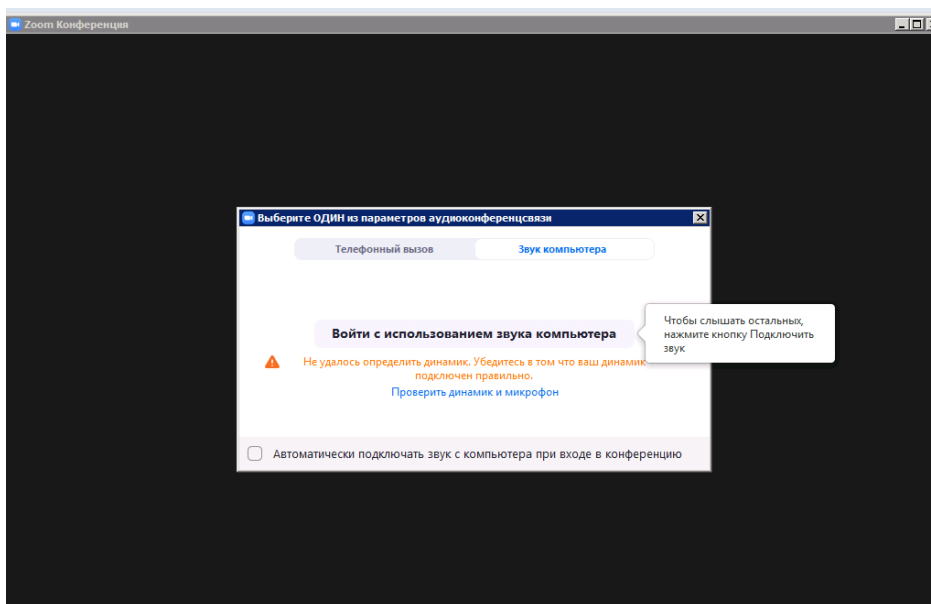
Zoom Конференция

Выберите ОДИН из параметров аудиоконференцсвязи

Телефонный вызов

Звук компьютера

Войти с использованием звука компьютера

Чтобы слышать остальных, нажмите кнопку Подключить звук

Не удалось определить динамик. Убедитесь в том что ваш динамик подключен правильно.

Проверить динамик и микрофон

Автоматически подключать звук с компьютера при входе в конференцию